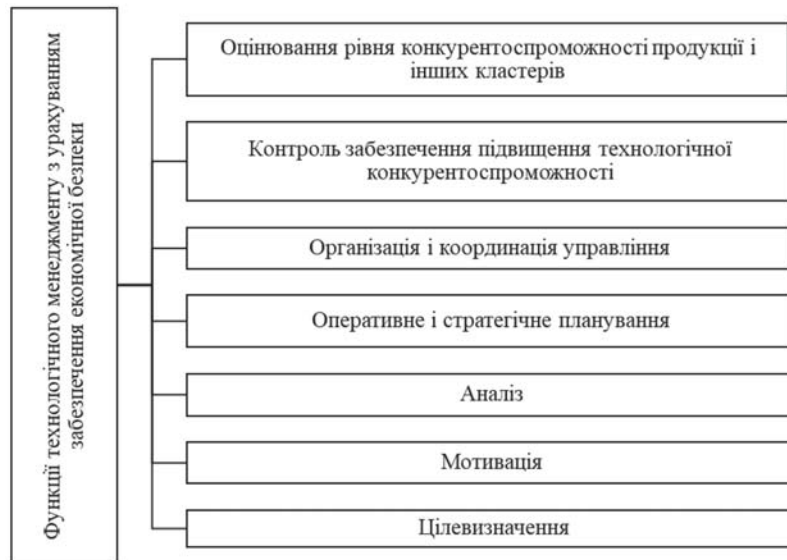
Функції технологічного менеджменту з урахуванням забезпечення економічної безпеки

Оцінювання рівня конкурентоспроможності продукції і інших кластерів

Контроль забезпечення підвищення технологічної конкурентоспроможності

Організація і координація управління

Оперативне і стратегічне планування

Аналіз

Мотивація

Цілевизначення